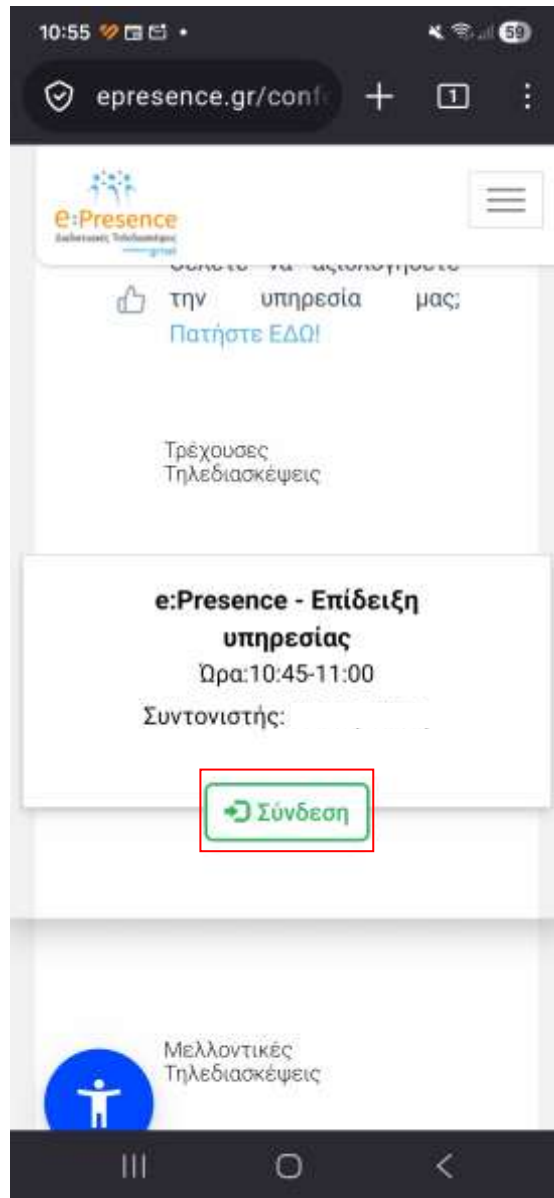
10:55

59

epresence.gr/conf

1

e:Presence

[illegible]

Θέλετε να αξιολογήσετε την υπηρεσία μας; Πατήστε ΕΔΩ!

Τρέχουσες Τηλεδιασκέψεις

e:Presence - Επίδειξη υπηρεσίας

Ώρα:10:45-11:00

Συντονιστής:

Σύνδεση

Μελλοντικές Τηλεδιασκέψεις